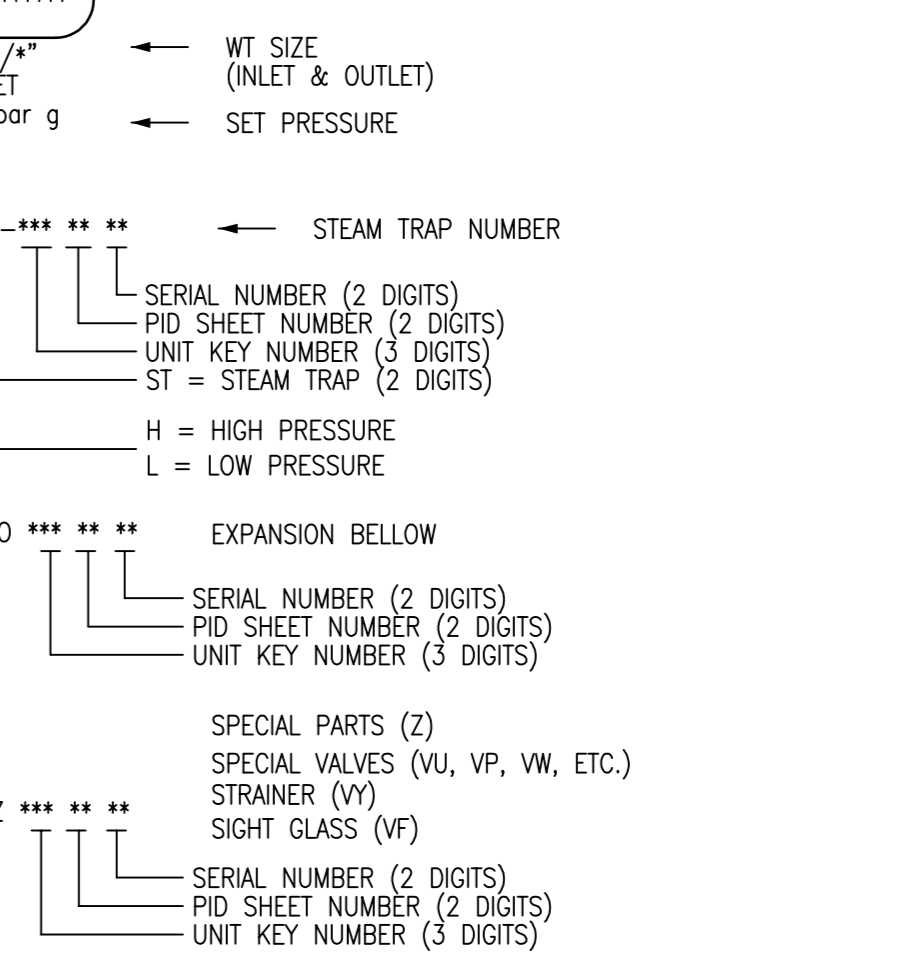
/*"
ET
bar g

WT SIZE
(INLET & OUTLET)

SET PRESSURE

-*** ** **

STEAM TRAP NUMBER

SERIAL NUMBER (2 DIGITS)
PID SHEET NUMBER (2 DIGITS)
UNIT KEY NUMBER (3 DIGITS)
ST = STEAM TRAP (2 DIGITS)

H = HIGH PRESSURE
L = LOW PRESSURE

O *** ** **

EXPANSION BELLOW

SERIAL NUMBER (2 DIGITS)
PID SHEET NUMBER (2 DIGITS)
UNIT KEY NUMBER (3 DIGITS)

SPECIAL PARTS (Z)
SPECIAL VALVES (VU, VP, VW, ETC.)
STRAINER (VY)
SIGHT GLASS (VF)

Z *** ** **

SERIAL NUMBER (2 DIGITS)
PID SHEET NUMBER (2 DIGITS)
UNIT KEY NUMBER (3 DIGITS)